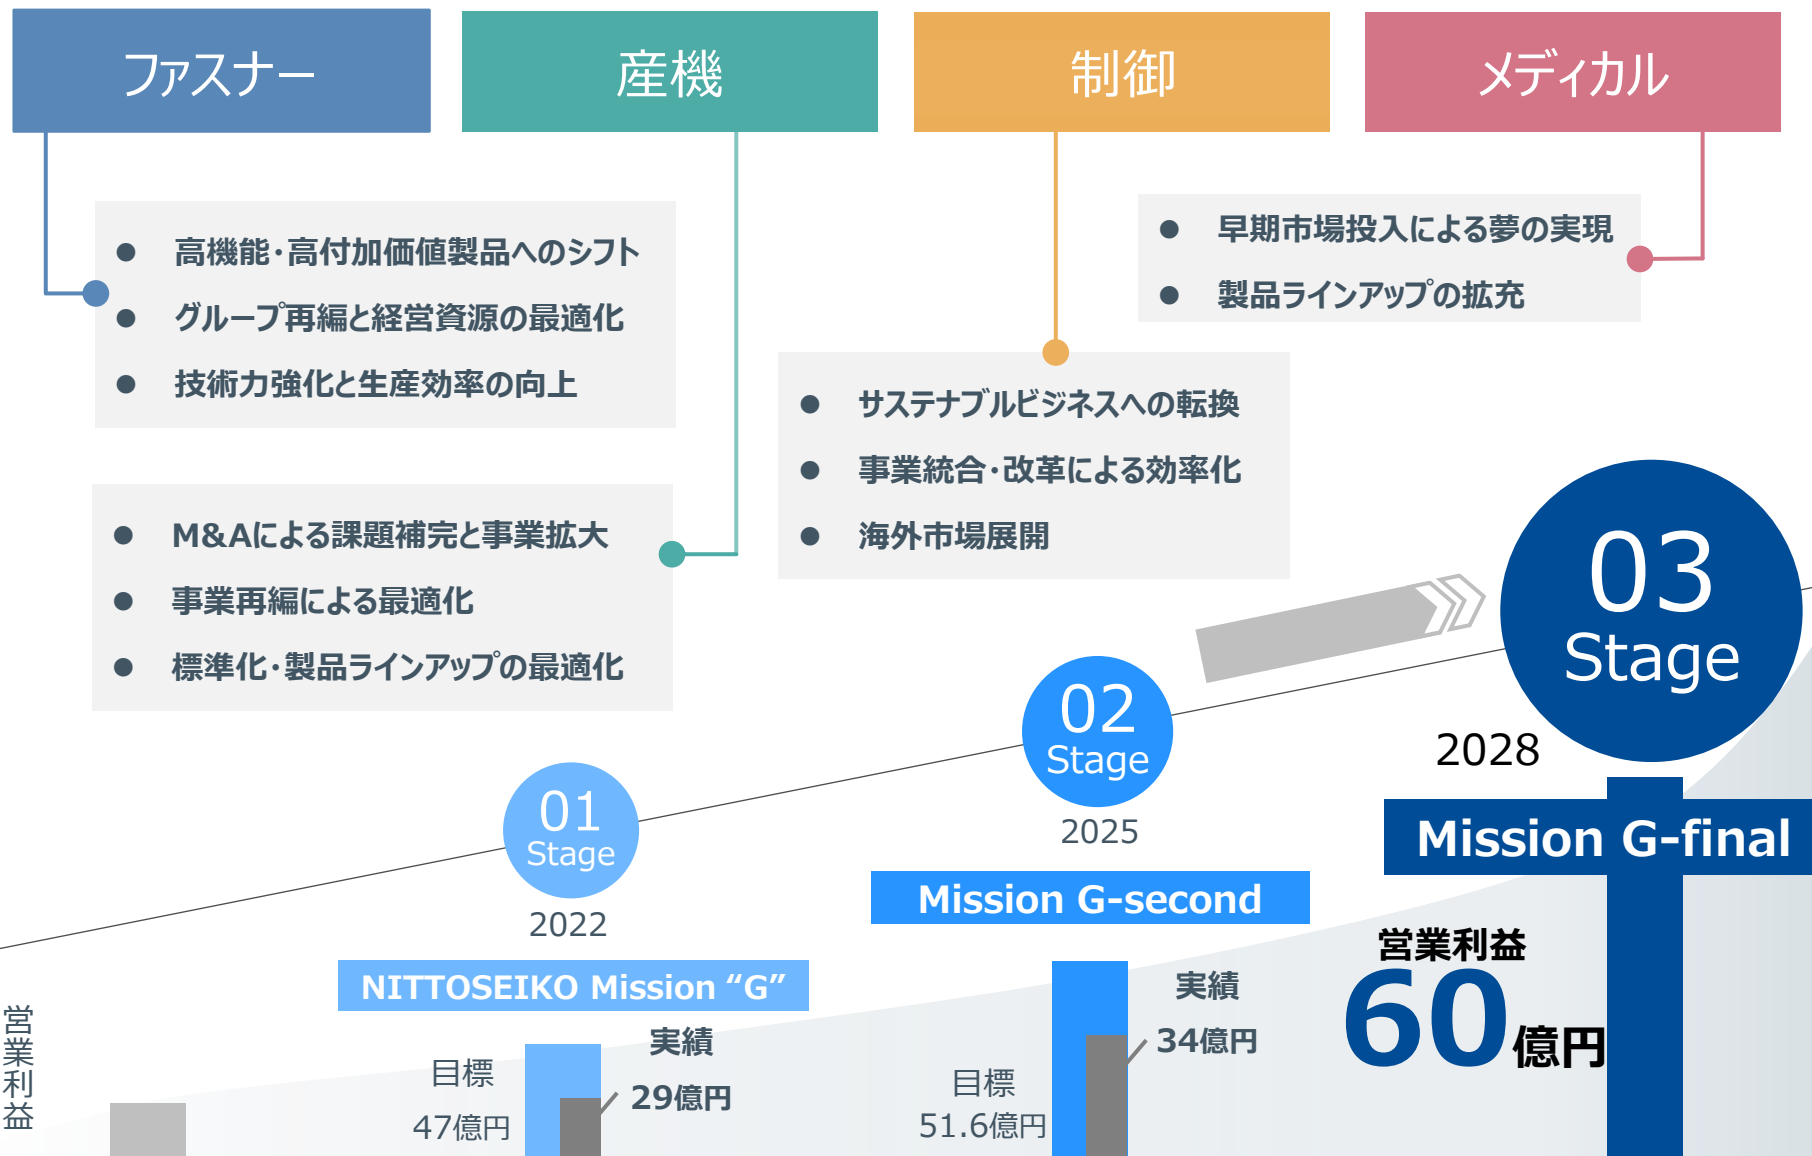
ファスナー

産機

制御

メディカル

● 高機能・高付加価値製品へのシフト
● グループ再編と経営資源の最適化
● 技術力強化と生産効率の向上

● 早期市場投入による夢の実現
● 製品ラインアップの拡充

● サステナブルビジネスへの転換
● 事業統合・改革による効率化
● 海外市場展開

● M&Aによる課題補完と事業拡大
● 事業再編による最適化
● 標準化・製品ラインアップの最適化

03 Stage
2028
Mission G-final

02 Stage
2025
Mission G-second

01 Stage
2022
NITTOSEIKO Mission “G”

営業利益

目標
47億円
実績
29億円

目標
51.6億円
実績
34億円

営業利益
60億円